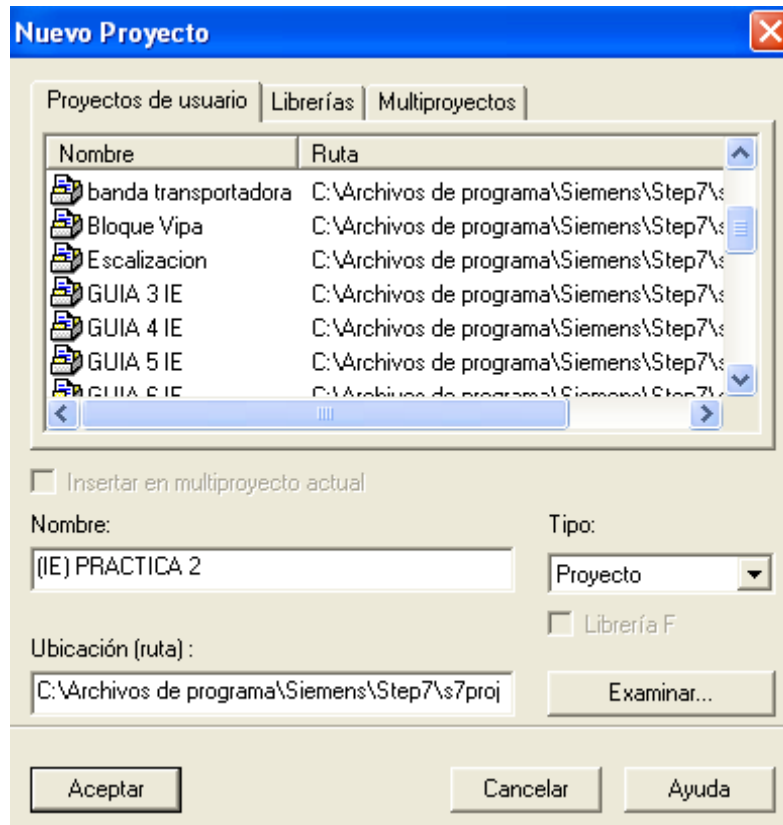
Nuevo Proyecto

Proyectos de usuario | Librerías | Multiproyectos

| Nombre | Ruta |
|---|---|
| banda transportadora | C:\Archivos de programa\Siemens\Step7\s |
| Bloque Vipa | C:\Archivos de programa\Siemens\Step7\s |
| Escalizacion | C:\Archivos de programa\Siemens\Step7\s |
| GUIA 3 IE | C:\Archivos de programa\Siemens\Step7\s |
| GUIA 4 IE | C:\Archivos de programa\Siemens\Step7\s |
| GUIA 5 IE | C:\Archivos de programa\Siemens\Step7\s |
| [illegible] | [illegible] |

Insertar en multiproyecto actual

Nombre:
(IE) PRACTICA 2

Tipo:
Proyecto

Librería F

Ubicación (ruta) :
C:\Archivos de programa\Siemens\Step7\s7proj

Examinar...

Aceptar

Cancelar

Ayuda